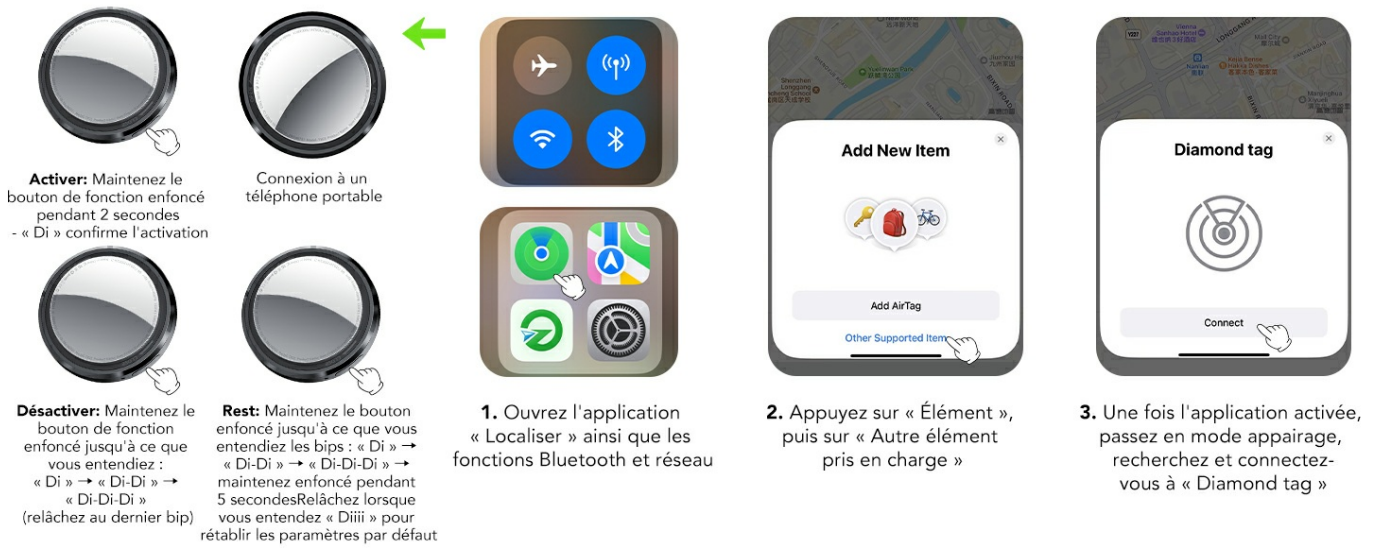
**Activer:** Maintenez le bouton de fonction enfoncé pendant 2 secondes - « Di » confirme l'activation

Connexion à un téléphone portable

**Désactiver:** Maintenez le bouton de fonction enfoncé jusqu'à ce que vous entendiez : « Di » → « Di-Di » → « Di-Di-Di » (relâchez au dernier bip)

**Rest:** Maintenez le bouton enfoncé jusqu'à ce que vous entendiez les bips : « Di » → « Di-Di » → « Di-Di-Di » → maintenez enfoncé pendant 5 secondesRelâchez lorsque vous entendez « Diiii » pour rétablir les paramètres par défaut

**1.** Ouvrez l'application « Localiser » ainsi que les fonctions Bluetooth et réseau

Add New Item

Add AirTag

Other Supported Item

**2.** Appuyez sur « Élément », puis sur « Autre élément pris en charge »

Diamond tag

Connect

**3.** Une fois l'application activée, passez en mode appairage, recherchez et connectez-vous à « Diamond tag »